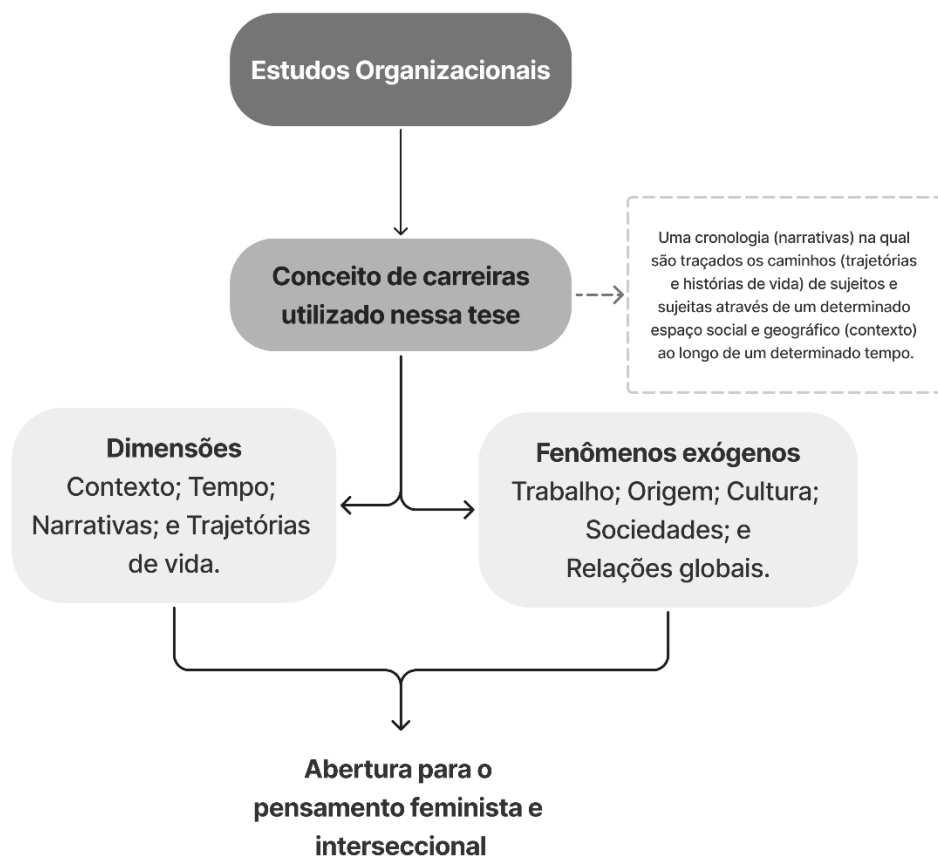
Estudos Organizacionais

Conceito de carreiras utilizado nessa tese

Uma cronologia (narrativas) na qual são traçados os caminhos (trajetórias e histórias de vida) de sujeitos e sujeitas através de um determinado espaço social e geográfico (contexto) ao longo de um determinado tempo.

Dimensões
Contexto; Tempo; Narrativas; e Trajetórias de vida.

Fenômenos exógenos
Trabalho; Origem; Cultura; Sociedades; e Relações globais.

Abertura para o pensamento feminista e interseccional